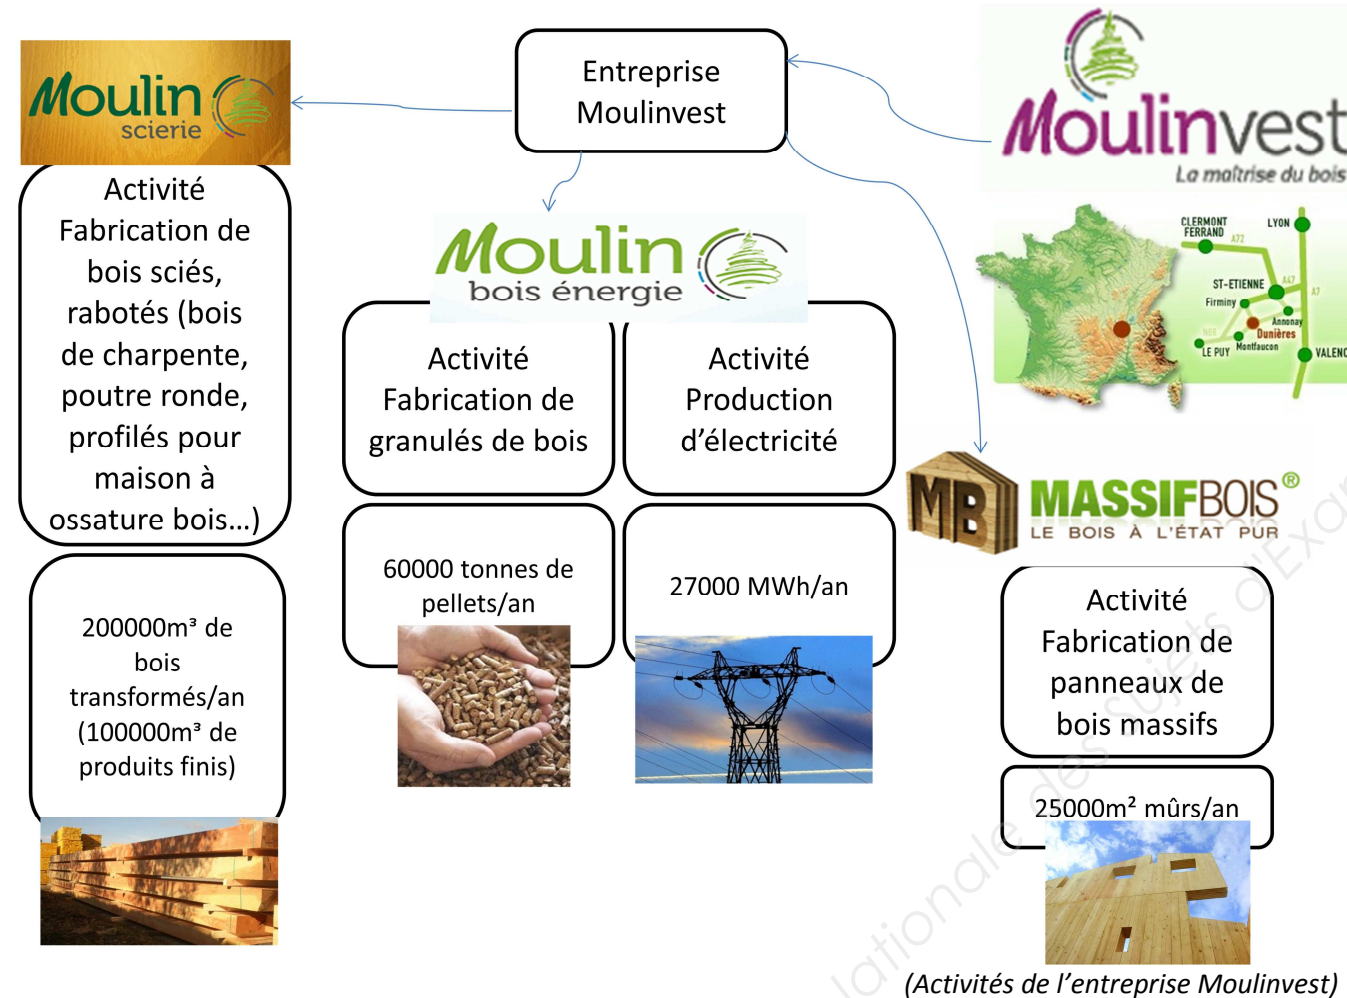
Moulin scierie

Entreprise Moulinvest

Moulinvest
La maîtrise du bois

Activité Fabrication de bois sciés, rabotés (bois de charpente, poutre ronde, profilés pour maison à ossature bois…)

Moulin bois énergie

CLERMONT FERRAND
LYON
ST-ETIENNE
Firminy
Annonay
Dunières
LE PUY
Montfaucon
VALENC

Activité Fabrication de granulés de bois

Activité Production d'électricité

MB MASSIFBOIS®
LE BOIS À L'ÉTAT PUR

200000m³ de bois transformés/an (100000m³ de produits finis)

60000 tonnes de pellets/an

27000 MWh/an

Activité Fabrication de panneaux de bois massifs

25000m² mûrs/an

(Activités de l'entreprise Moulinvest)